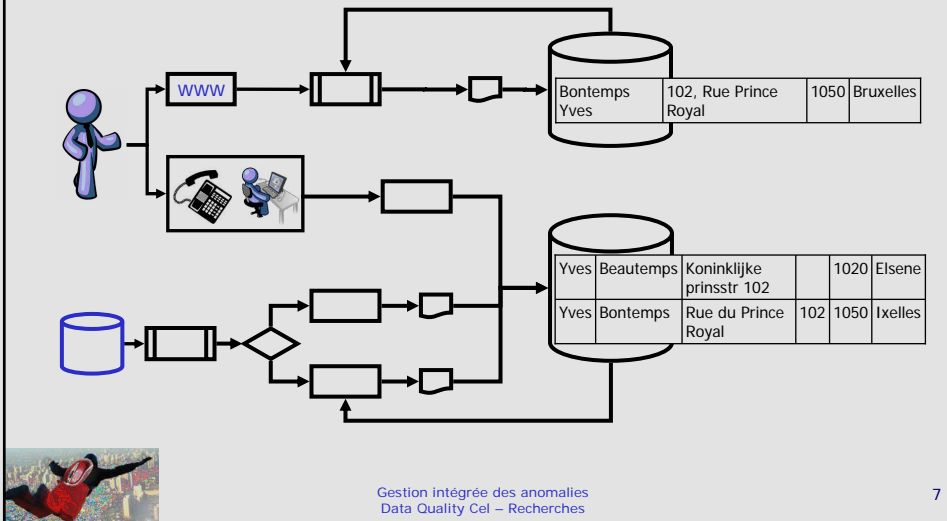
WWW

| Bontemps Yves | 102, Rue Prince Royal | 1050 | Bruxelles |
|---|---|---|---|

| Yves | Beautemps | Koninklijke prinsstr 102 | | 1020 | Elsene |
|---|---|---|---|---|---|
| Yves | Bontemps | Rue du Prince Royal | 102 | 1050 | Ixelles |

Gestion intégrée des anomalies
Data Quality Cel – Recherches

7